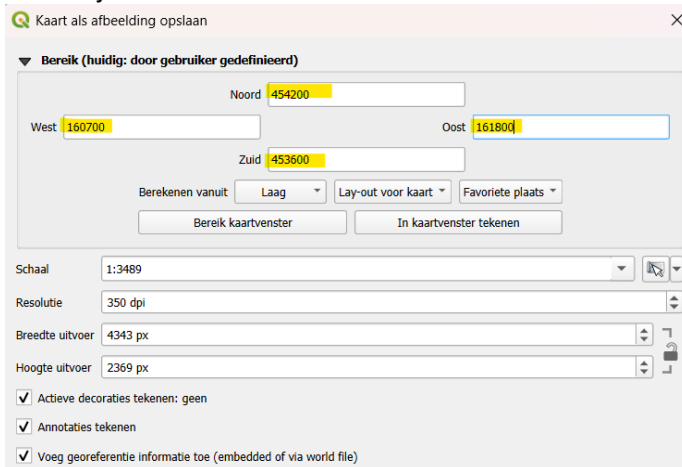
Kaart als afbeelding opslaan

Bereik (huidig: door gebruiker gedefinieerd)

Noord 454200

West 160700

Oost 161800

Zuid 453600

Berekenen vanuit Laag Lay-out voor kaart Favoriete plaats

Bereik kaartvenster In kaartvenster tekenen

Schaal 1:3489

Resolutie 350 dpi

Breedte uitvoer 4343 px

Hoogte uitvoer 2369 px

Actieve decoraties tekenen: geen

Annotaties tekenen

Voeg georeferentie informatie toe (embedded of via world file)